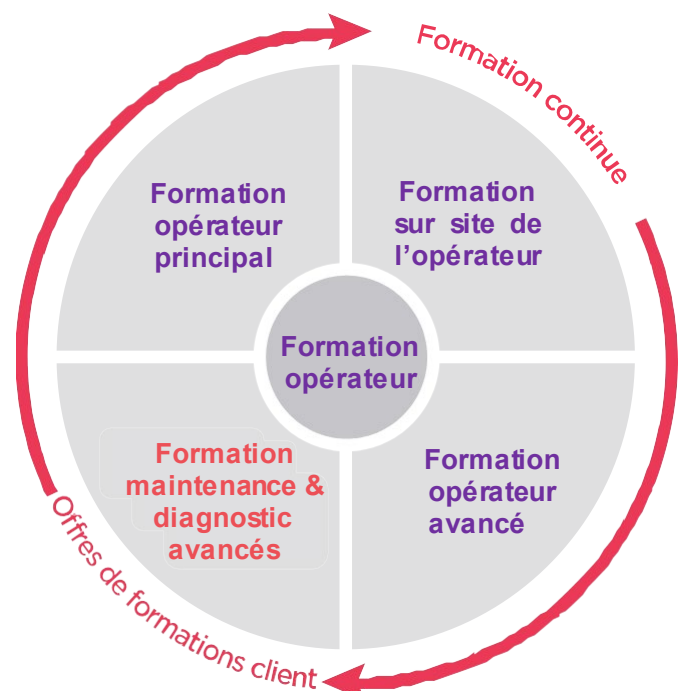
Formation continue

Formation opérateur principal

Formation sur site de l'opérateur

Formation opérateur

Formation maintenance & diagnostic avancés

Formation opérateur avancé

Offres de formations client